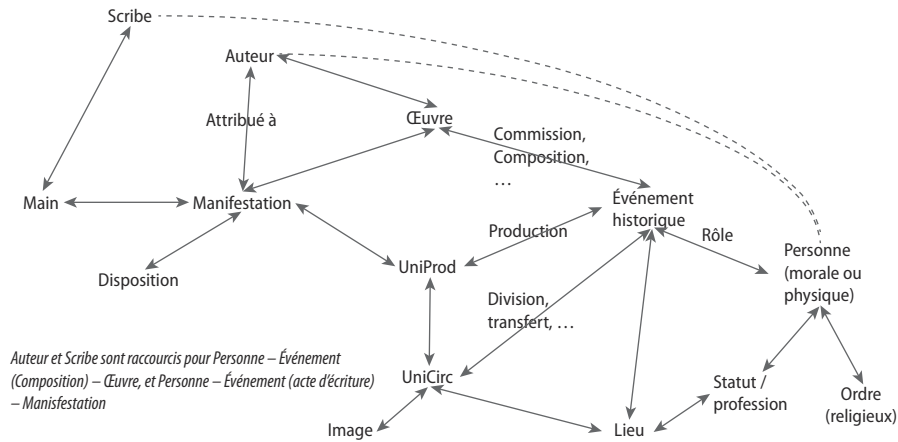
Scribe

Auteur

Attribué à

Œuvre

Commission, Composition, …

Main

Manifestation

Événement historique

Production

Rôle

Disposition

UniProd

Personne (morale ou physique)

Division, transfert, …

Auteur et Scribe sont raccourcis pour Personne – Événement (Composition) – Œuvre, et Personne – Événement (acte d'écriture) – Manisfestation

UniCirc

Statut / profession

Ordre (religieux)

Image

Lieu